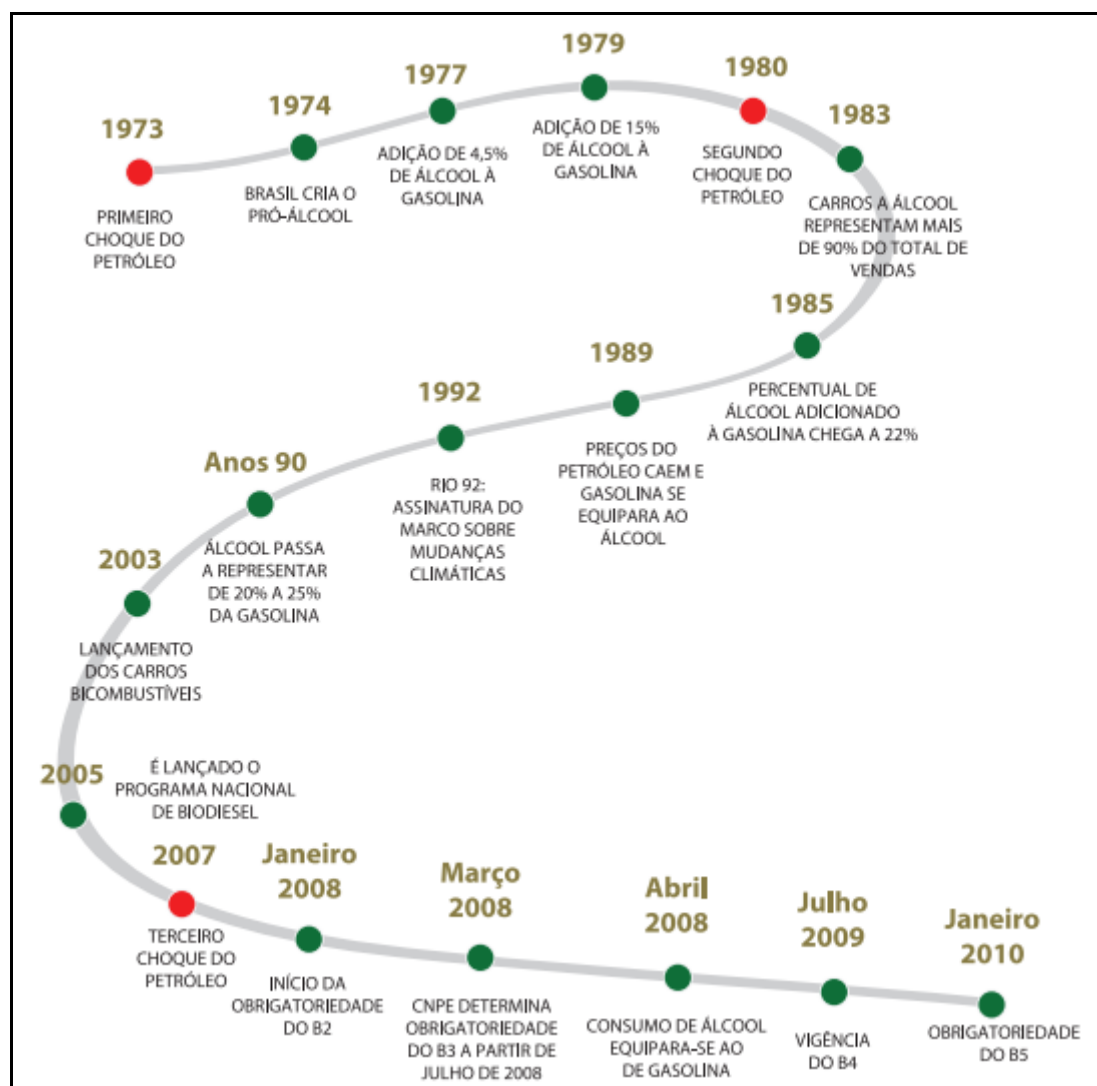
1973
PRIMEIRO CHOQUE DO PETRÓLEO

1974
BRASIL CRIA O PRÓ-ÁLCOOL

1977
ADIÇÃO DE 4,5% DE ÁLCOOL À GASOLINA

1979
ADIÇÃO DE 15% DE ÁLCOOL À GASOLINA

1980
SEGUNDO CHOQUE DO PETRÓLEO

1983
CARROS A ÁLCOOL REPRESENTAM MAIS DE 90% DO TOTAL DE VENDAS

1985
PERCENTUAL DE ÁLCOOL ADICIONADO À GASOLINA CHEGA A 22%

1989
PREÇOS DO PETRÓLEO CAEM E GASOLINA SE EQUIPARA AO ÁLCOOL

1992
RIO 92: ASSINATURA DO MARCO SOBRE MUDANÇAS CLIMÁTICAS

Anos 90
ÁLCOOL PASSA A REPRESENTAR DE 20% A 25% DA GASOLINA

2003
LANÇAMENTO DOS CARROS BICOMBUSTÍVEIS

2005
É LANÇADO O PROGRAMA NACIONAL DE BIODIESEL

2007
TERCEIRO CHOQUE DO PETRÓLEO

Janeiro 2008
INÍCIO DA OBRIGATORIEDADE DO B2

Março 2008
CNPE DETERMINA OBRIGATORIEDADE DO B3 A PARTIR DE JULHO DE 2008

Abril 2008
CONSUMO DE ÁLCOOL EQUIPARA-SE AO DE GASOLINA

Julho 2009
VIGÊNCIA DO B4

Janeiro 2010
OBRIGATORIEDADE DO B5